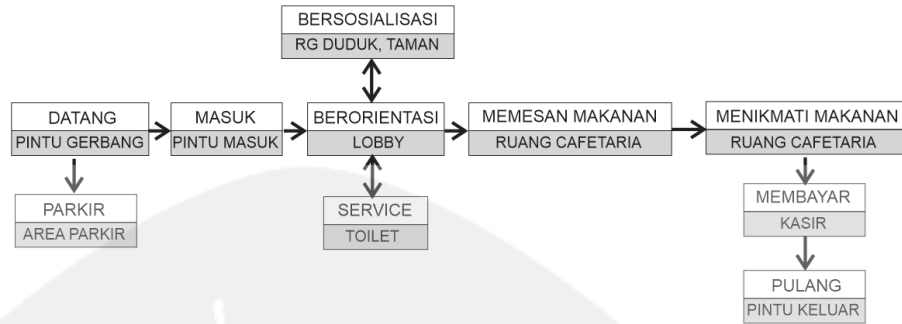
BERSOSIALISASI
RG DUDUK, TAMAN

DATANG
PINTU GERBANG

MASUK
PINTU MASUK

BERORIENTASI
LOBBY

MEMESAN MAKANAN
RUANG CAFETARIA

MENIKMATI MAKANAN
RUANG CAFETARIA

PARKIR
AREA PARKIR

SERVICE
TOILET

MEMBAYAR
KASIR

PULANG
PINTU KELUAR